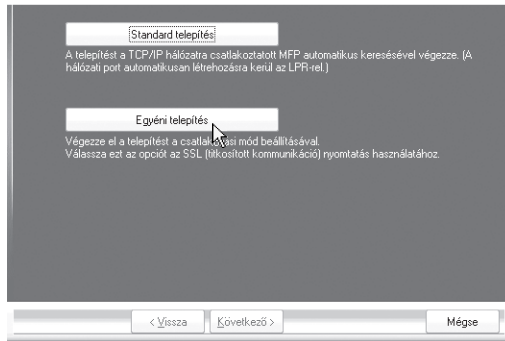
Standard telepítés

A telepítést a TCP/IP hálózatra csatlakoztatott MFP automatikus keresésével végezze. (A hálózati port automatikusan létrehozásra kerül az LPR-rel.)

Egyéni telepítés

Végezze el a telepítést a csatlakozási mód beállításával.
Válassza ezt az opciót az SSL (titkosított kommunikáció) nyomtatás használatához.

< Vissza

Következő >

Mégse